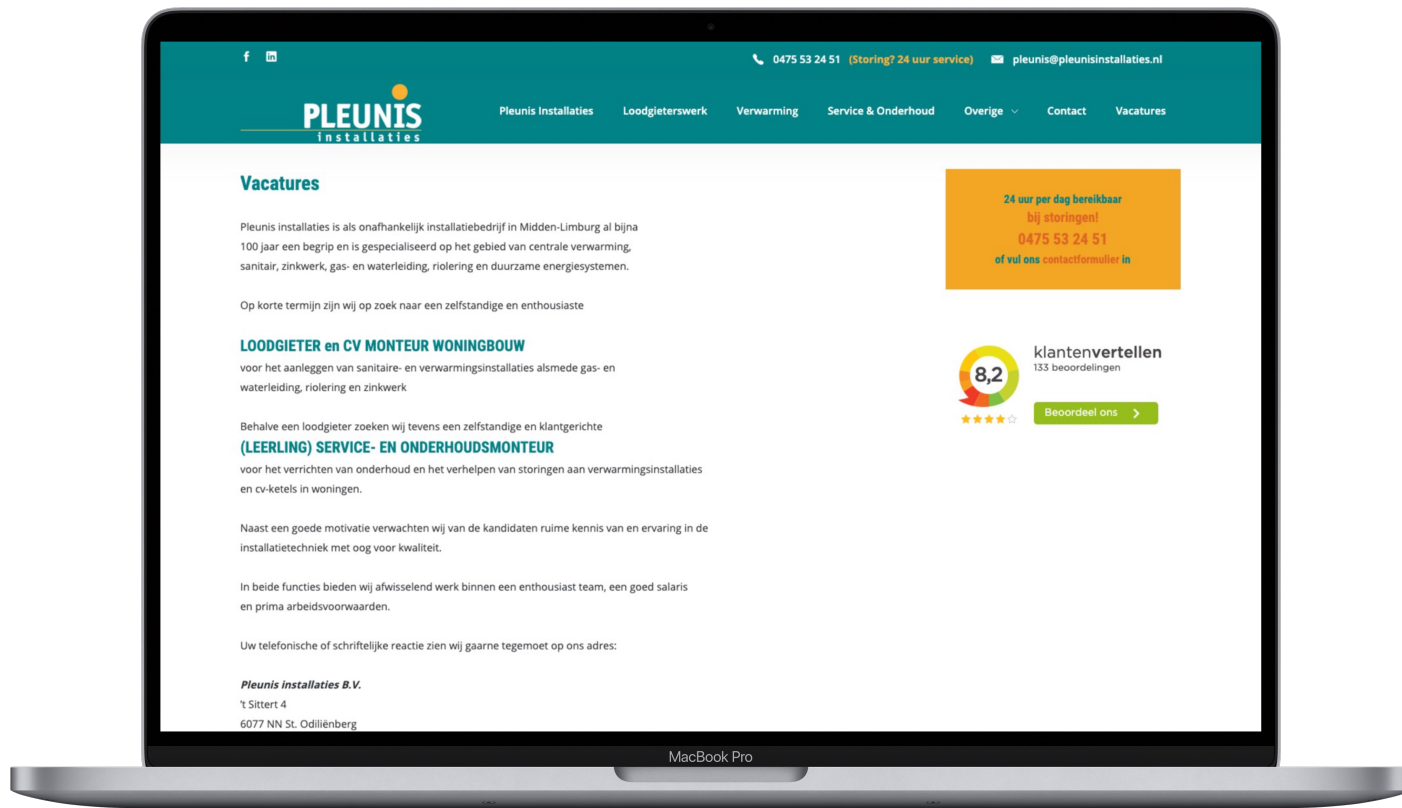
f in

0475 53 24 51 (Storing? 24 uur service) pleunis@pleunisinstallaties.nl

PLEUNIS installaties

Pleunis Installaties Loodgieterswerk Verwarming Service & Onderhoud Overige Contact Vacatures

Vacatures

Pleunis installaties is als onafhankelijk installatiebedrijf in Midden-Limburg al bijna 100 jaar een begrip en is gespecialiseerd op het gebied van centrale verwarming, sanitair, zinkwerk, gas- en waterleiding, riolering en duurzame energiesystemen.

Op korte termijn zijn wij op zoek naar een zelfstandige en enthousiaste

LOODGIETER en CV MONTEUR WONINGBOUW

voor het aanleggen van sanitaire- en verwarmingsinstallaties alsmede gas- en waterleiding, riolering en zinkwerk

Behalve een loodgieter zoeken wij tevens een zelfstandige en klantgerichte

(LEERLING) SERVICE- EN ONDERHOUDSMONTEUR

voor het verrichten van onderhoud en het verhelpen van storingen aan verwarmingsinstallaties en cv-ketels in woningen.

Naast een goede motivatie verwachten wij van de kandidaten ruime kennis van en ervaring in de installatietechniek met oog voor kwaliteit.

In beide functies bieden wij afwisselend werk binnen een enthousiast team, een goed salaris en prima arbeidsvoorwaarden.

Uw telefonische of schriftelijke reactie zien wij gaarne tegemoet op ons adres:

Pleunis installaties B.V.
't Sittert 4
6077 NN St. Odiliënberg

24 uur per dag bereikbaar bij storingen! 0475 53 24 51 of vul ons contactformulier in

8,2 klantenvertellen 133 beoordelingen

Beoordeel ons

MacBook Pro